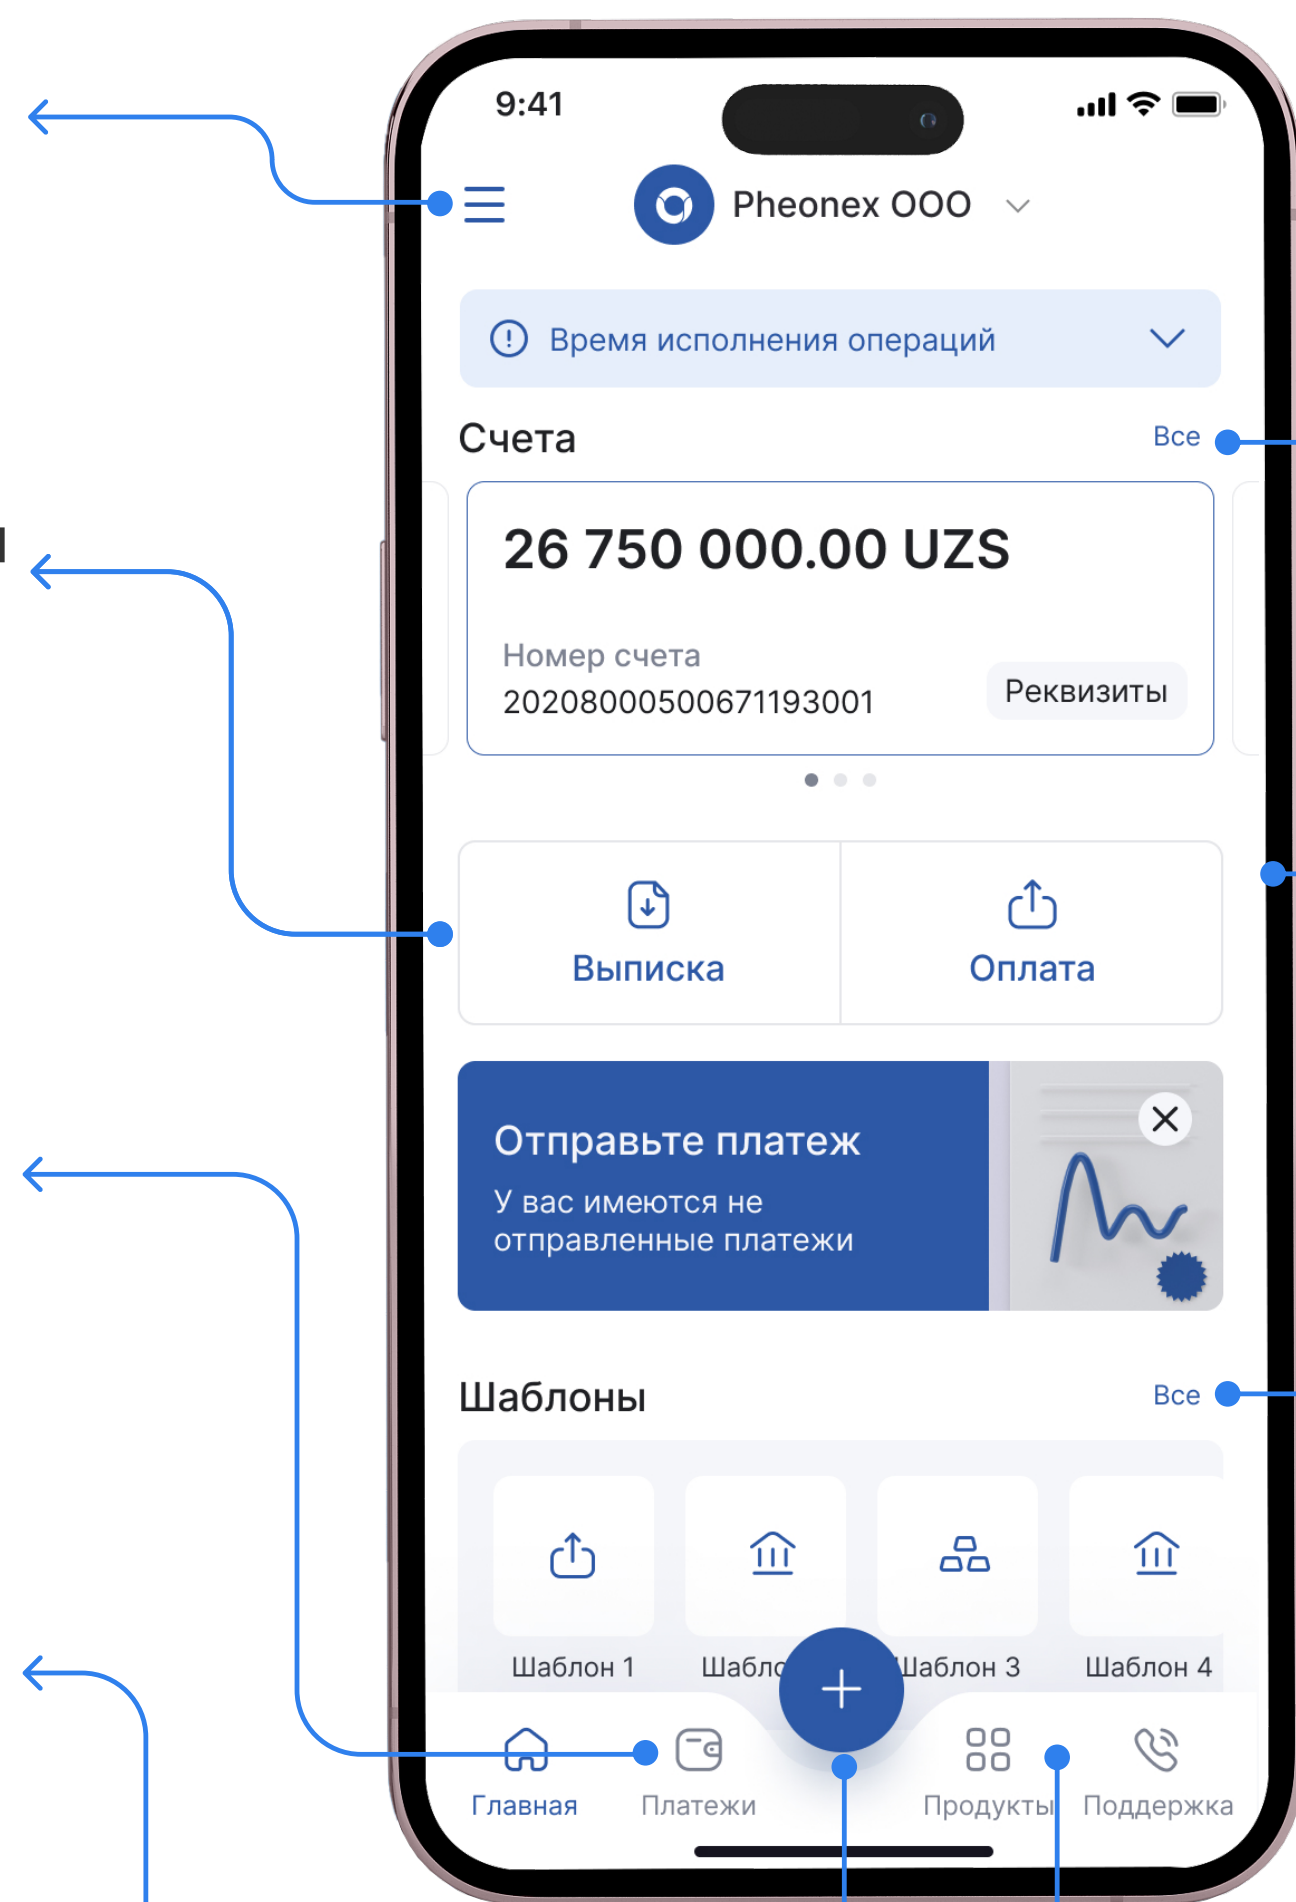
9:41

Pheonex OOO

Время исполнения операций

Счета

Все

26 750 000.00 UZS

Номер счета
20208000500671193001

Реквизиты

Выписка

Оплата

Отправьте платеж

У вас имеются не отправленные платежи

Шаблоны

Все

Шаблон 1

Шабл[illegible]

Шаблон 3

Шаблон 4

Главная

Платежи

Продукты

Поддержка